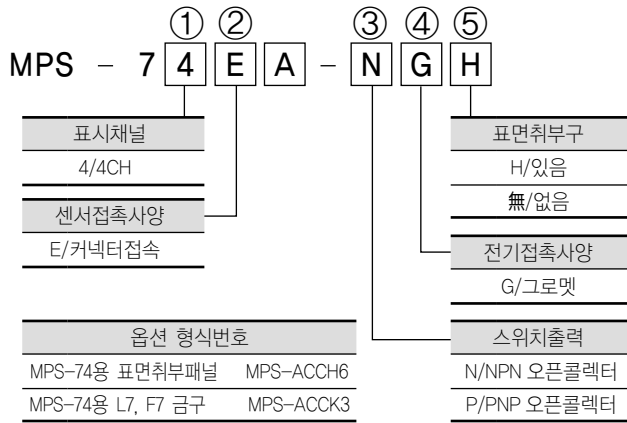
① ② ③ ④ ⑤
MPS – 7 4 E A – N G H

표시채널
4/4CH

센서접촉사양
E/커넥터접속

| 옵션 형식번호 | |
|---|---|
| MPS-74용 표면취부패널 | MPS-ACCH6 |
| MPS-74용 L7, F7 금구 | MPS-ACCK3 |

표면취부구
H/있음
無/없음

전기접촉사양
G/그로멧

스위치출력
N/NPN 오픈콜렉터
P/PNP 오픈콜렉터